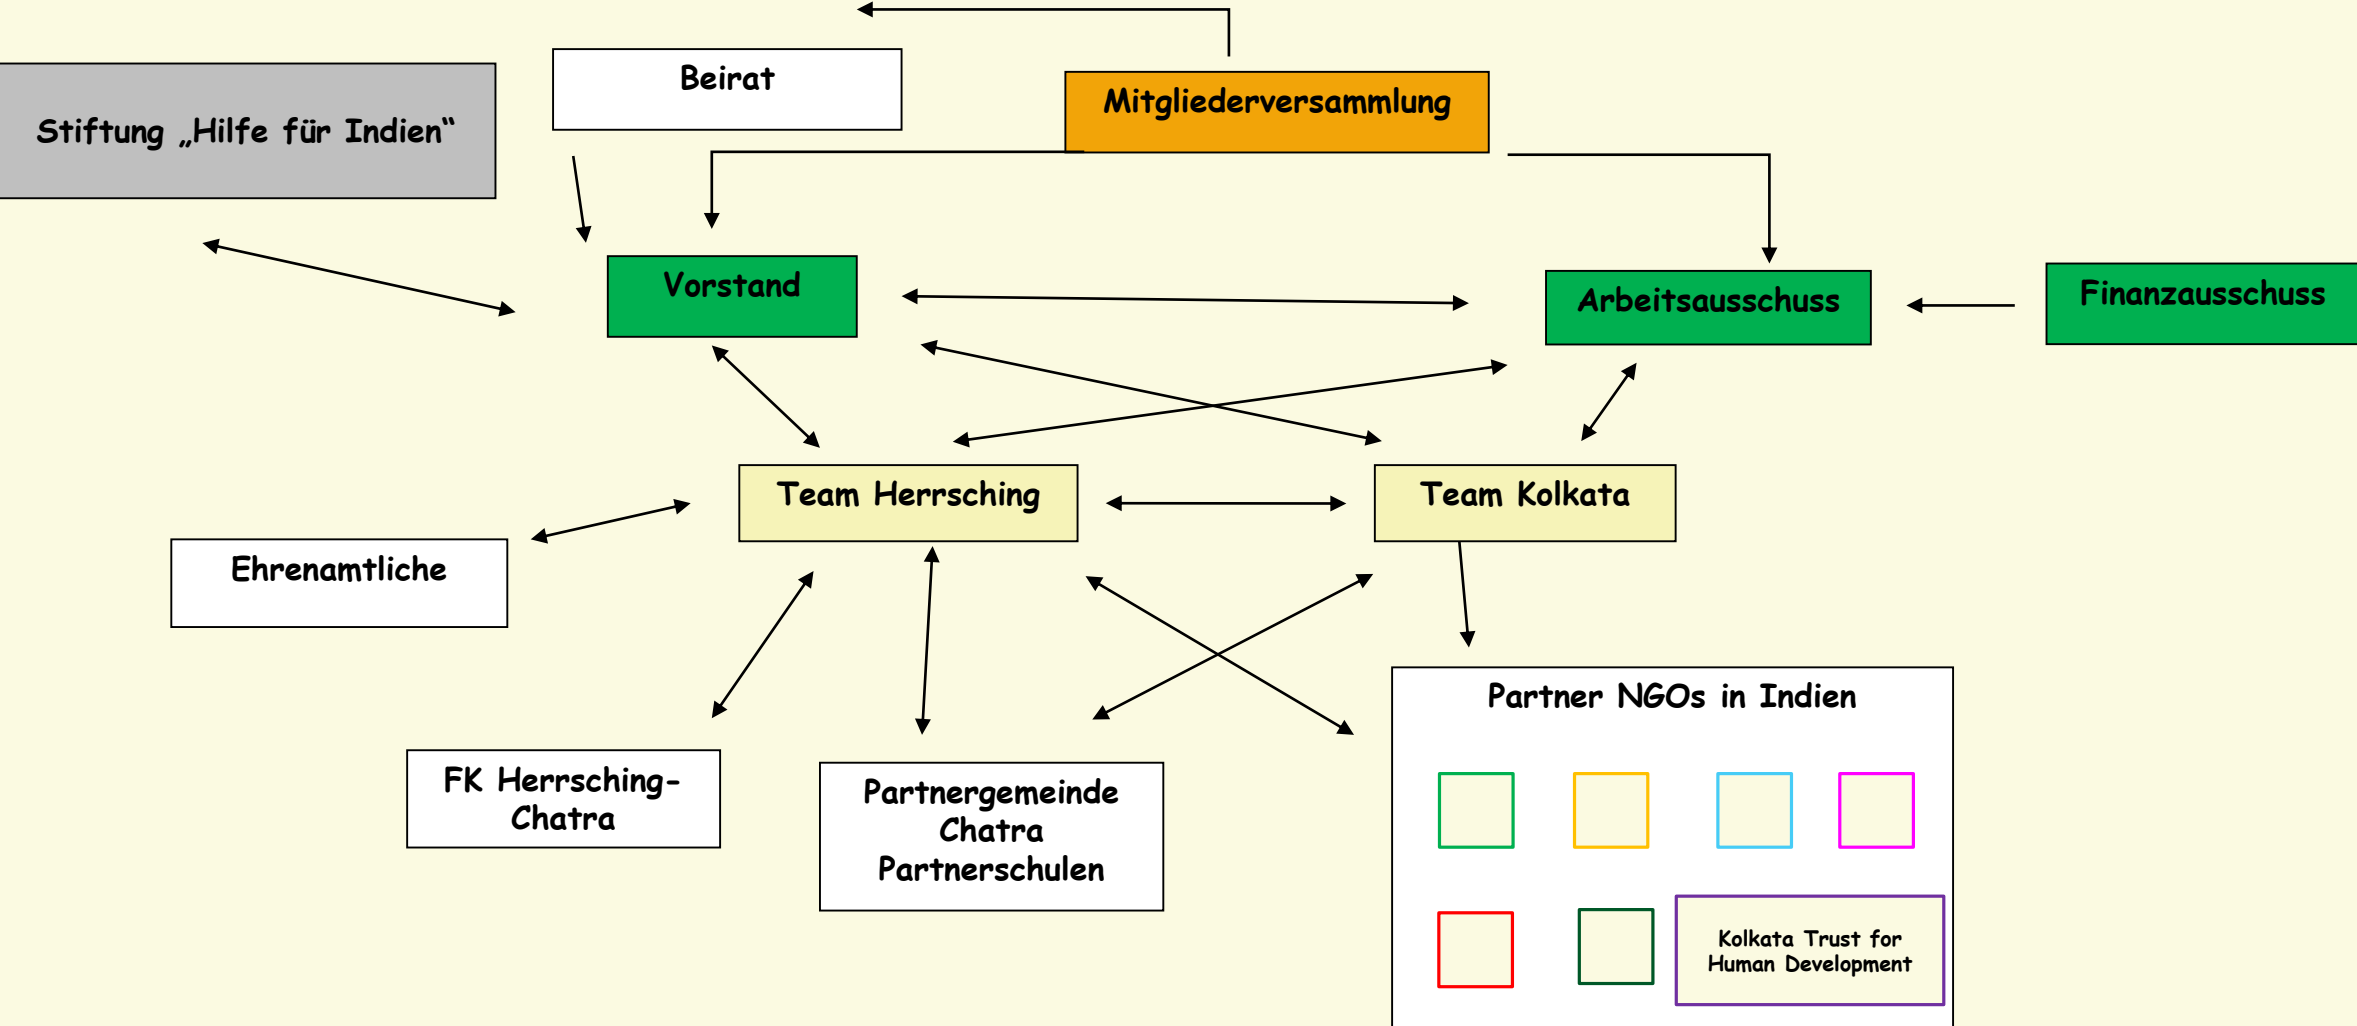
Beirat

Mitgliederversammlung

Stiftung „Hilfe für Indien“

Vorstand

Arbeitsausschuss

Finanzausschuss

Team Herrsching

Team Kolkata

Ehrenamtliche

FK Herrsching-Chatra

Partnergemeinde Chatra Partnerschulen

Partner NGOs in Indien

Kolkata Trust for Human Development